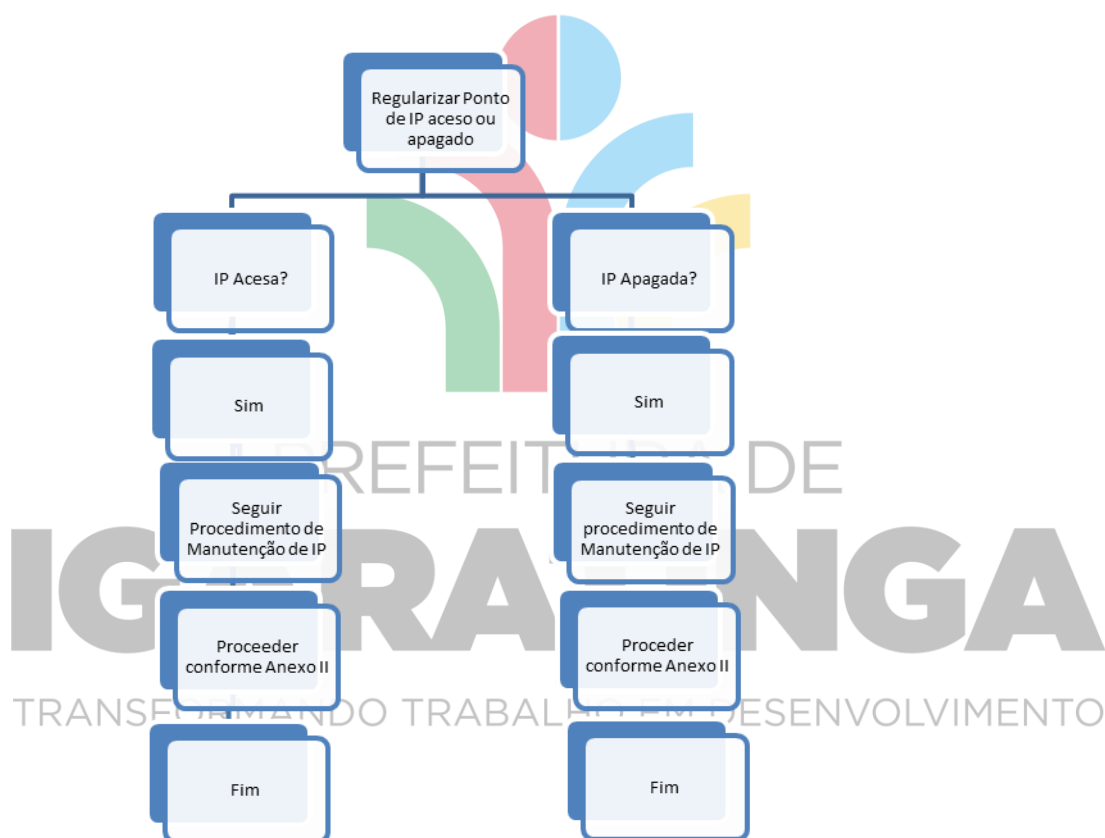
Regularizar Ponto de IP aceso ou apagado

IP Acesa?

Sim

Seguir Procedimento de Manutenção de IP

Proceeder conforme Anexo II

Fim

IP Apagada?

Sim

Seguir procedimento de Manutenção de IP

Proceder conforme Anexo II

Fim

PREFEIT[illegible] DE
IG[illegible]RA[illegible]NGA
TRANSF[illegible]MANDO TRABAL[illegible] EM DESENVOLVIMENTO